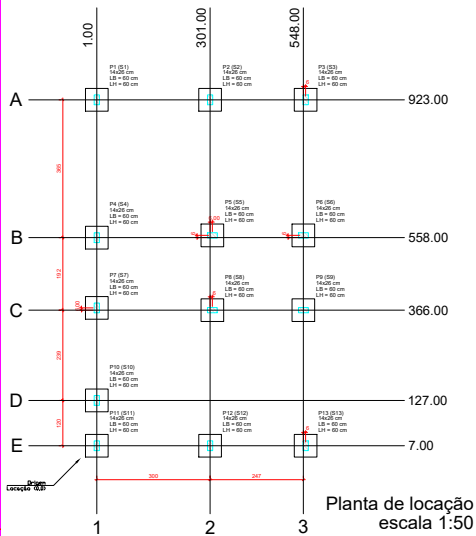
1.00
301.00
548.00

P1 (S1)
14x26 cm
LB = 60 cm
LH = 60 cm

P2 (S2)
14x26 cm
LB = 60 cm
LH = 60 cm

P3 (S3)
14x26 cm
LB = 60 cm
LH = 60 cm

A
923.00

365

P4 (S4)
14x26 cm
LB = 60 cm
LH = 60 cm

P5 (S5)
14x26 cm
LB = 60 cm
LH = 60 cm

P6 (S6)
14x26 cm
LB = 60 cm
LH = 60 cm

B
558.00

192

P7 (S7)
14x26 cm
LB = 60 cm
LH = 60 cm

P8 (S8)
14x26 cm
LB = 60 cm
LH = 60 cm

P9 (S9)
14x26 cm
LB = 60 cm
LH = 60 cm

C
366.00

239

P10 (S10)
14x26 cm
LB = 60 cm
LH = 60 cm

D
127.00

120

P11 (S11)
14x26 cm
LB = 60 cm
LH = 60 cm

P12 (S12)
14x26 cm
LB = 60 cm
LH = 60 cm

P13 (S13)
14x26 cm
LB = 60 cm
LH = 60 cm

E
7.00

Origem
Locação (0,0)

300
247

Planta de locação
escala 1:50

1
2
3